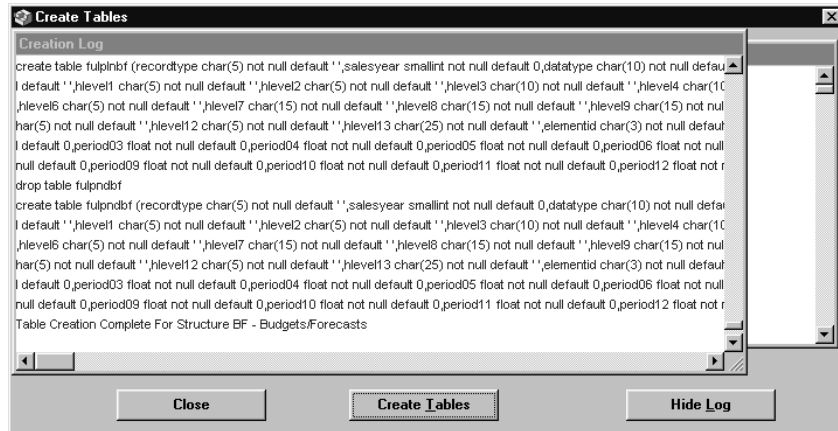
Create Tables

Creation Log

create table fulplnbf (recordtype char(5) not null default ' ',salesyear smallint not null default 0,datatype char(10) not null defau
l default ' ',hlevel1 char(5) not null default ' ',hlevel2 char(5) not null default ' ',hlevel3 char(10) not null default ' ',hlevel4 char(10
,hlevel6 char(5) not null default ' ',hlevel7 char(15) not null default ' ',hlevel8 char(15) not null default ' ',hlevel9 char(15) not nul
har(5) not null default ' ',hlevel12 char(5) not null default ' ',hlevel13 char(25) not null default ' ',elementid char(3) not null defaul
l default 0,period03 float not null default 0,period04 float not null default 0,period05 float not null default 0,period06 float not null
null default 0,period09 float not null default 0,period10 float not null default 0,period11 float not null default 0,period12 float not r
drop table fulpndbf
create table fulpndbf (recordtype char(5) not null default ' ',salesyear smallint not null default 0,datatype char(10) not null defau
l default ' ',hlevel1 char(5) not null default ' ',hlevel2 char(5) not null default ' ',hlevel3 char(10) not null default ' ',hlevel4 char(10
,hlevel6 char(5) not null default ' ',hlevel7 char(15) not null default ' ',hlevel8 char(15) not null default ' ',hlevel9 char(15) not nul
har(5) not null default ' ',hlevel12 char(5) not null default ' ',hlevel13 char(25) not null default ' ',elementid char(3) not null defaul
l default 0,period03 float not null default 0,period04 float not null default 0,period05 float not null default 0,period06 float not null
null default 0,period09 float not null default 0,period10 float not null default 0,period11 float not null default 0,period12 float not r
Table Creation Complete For Structure BF - Budgets/Forecasts

Close | Create Tables | Hide Log